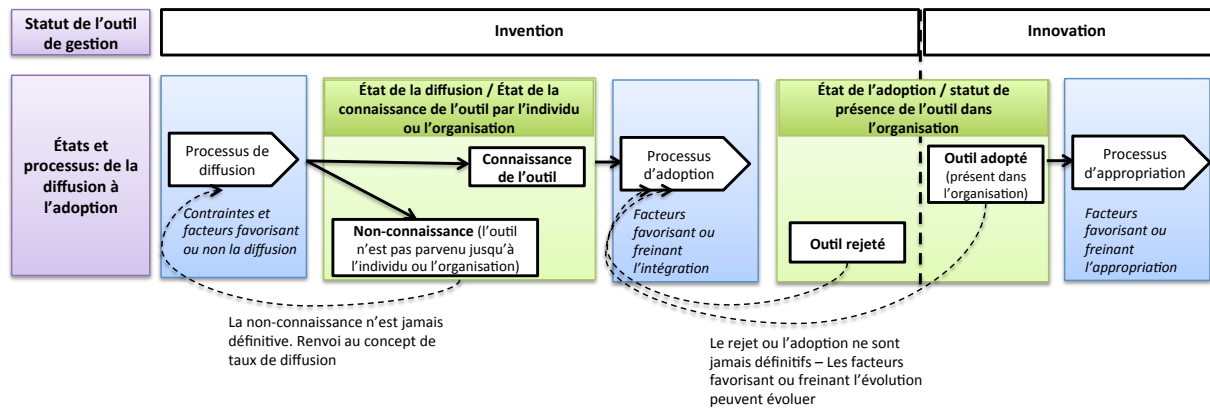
Statut de l'outil de gestion

Invention

Innovation

États et processus: de la diffusion à l'adoption

Processus de diffusion

Contraintes et facteurs favorisant ou non la diffusion

État de la diffusion / État de la connaissance de l'outil par l'individu ou l'organisation

Connaissance de l'outil

Non-connaissance (l'outil n'est pas parvenu jusqu'à l'individu ou l'organisation)

Processus d'adoption

Facteurs favorisant ou freinant l'intégration

État de l'adoption / statut de présence de l'outil dans l'organisation

Outil adopté (présent dans l'organisation)

Outil rejeté

Processus d'appropriation

Facteurs favorisant ou freinant l'appropriation

La non-connaissance n'est jamais définitive. Renvoi au concept de taux de diffusion

Le rejet ou l'adoption ne sont jamais définitifs – Les facteurs favorisant ou freinant l'évolution peuvent évoluer